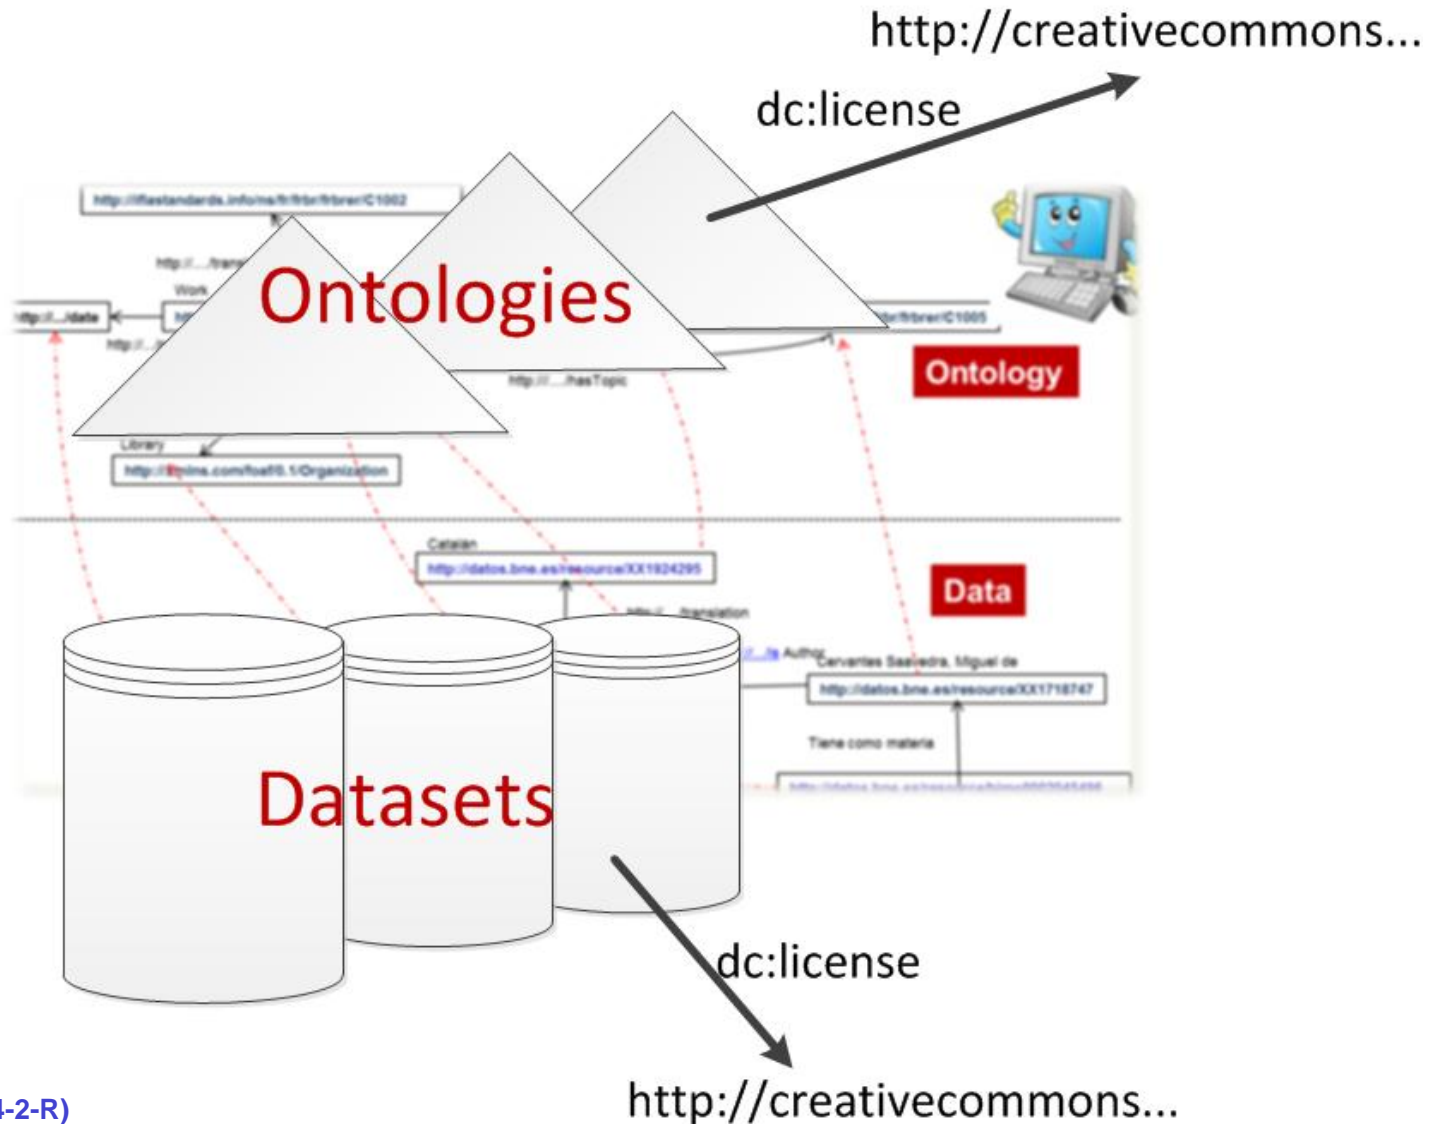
http://creativecommons...

dc:license

http://iflastandards.info/ns/fr/frbr/frbrer/C1002

http://.../trans

Work

http://.../date

http://...

Ontologies

frbr/frbrer/C1005

http://.../hasTopic

Ontology

Library

http://xmlns.com/foaf/0.1/Organization

Catalan

http://datos.bne.es/resource/XX1924295

Data

http://.../translation

Author

Cervantes Saavedra, Miguel de

http://datos.bne.es/resource/XX1718747

Tiene como materia

Datasets

dc:license

http://creativecommons...

-2-R)